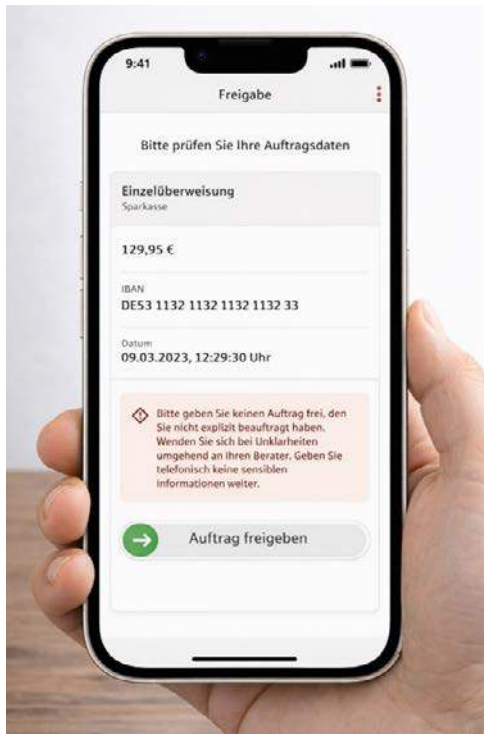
9:41

Freigabe

Bitte prüfen Sie Ihre Auftragsdaten

Einzelüberweisung
Sparkasse

129,95 €

IBAN
DE53 1132 1132 1132 1132 33

Datum
09.03.2023, 12:29:30 Uhr

Bitte geben Sie keinen Auftrag frei, den Sie nicht explizit beauftragt haben. Wenden Sie sich bei Unklarheiten umgehend an Ihren Berater. Geben Sie telefonisch keine sensiblen Informationen weiter.

Auftrag freigeben